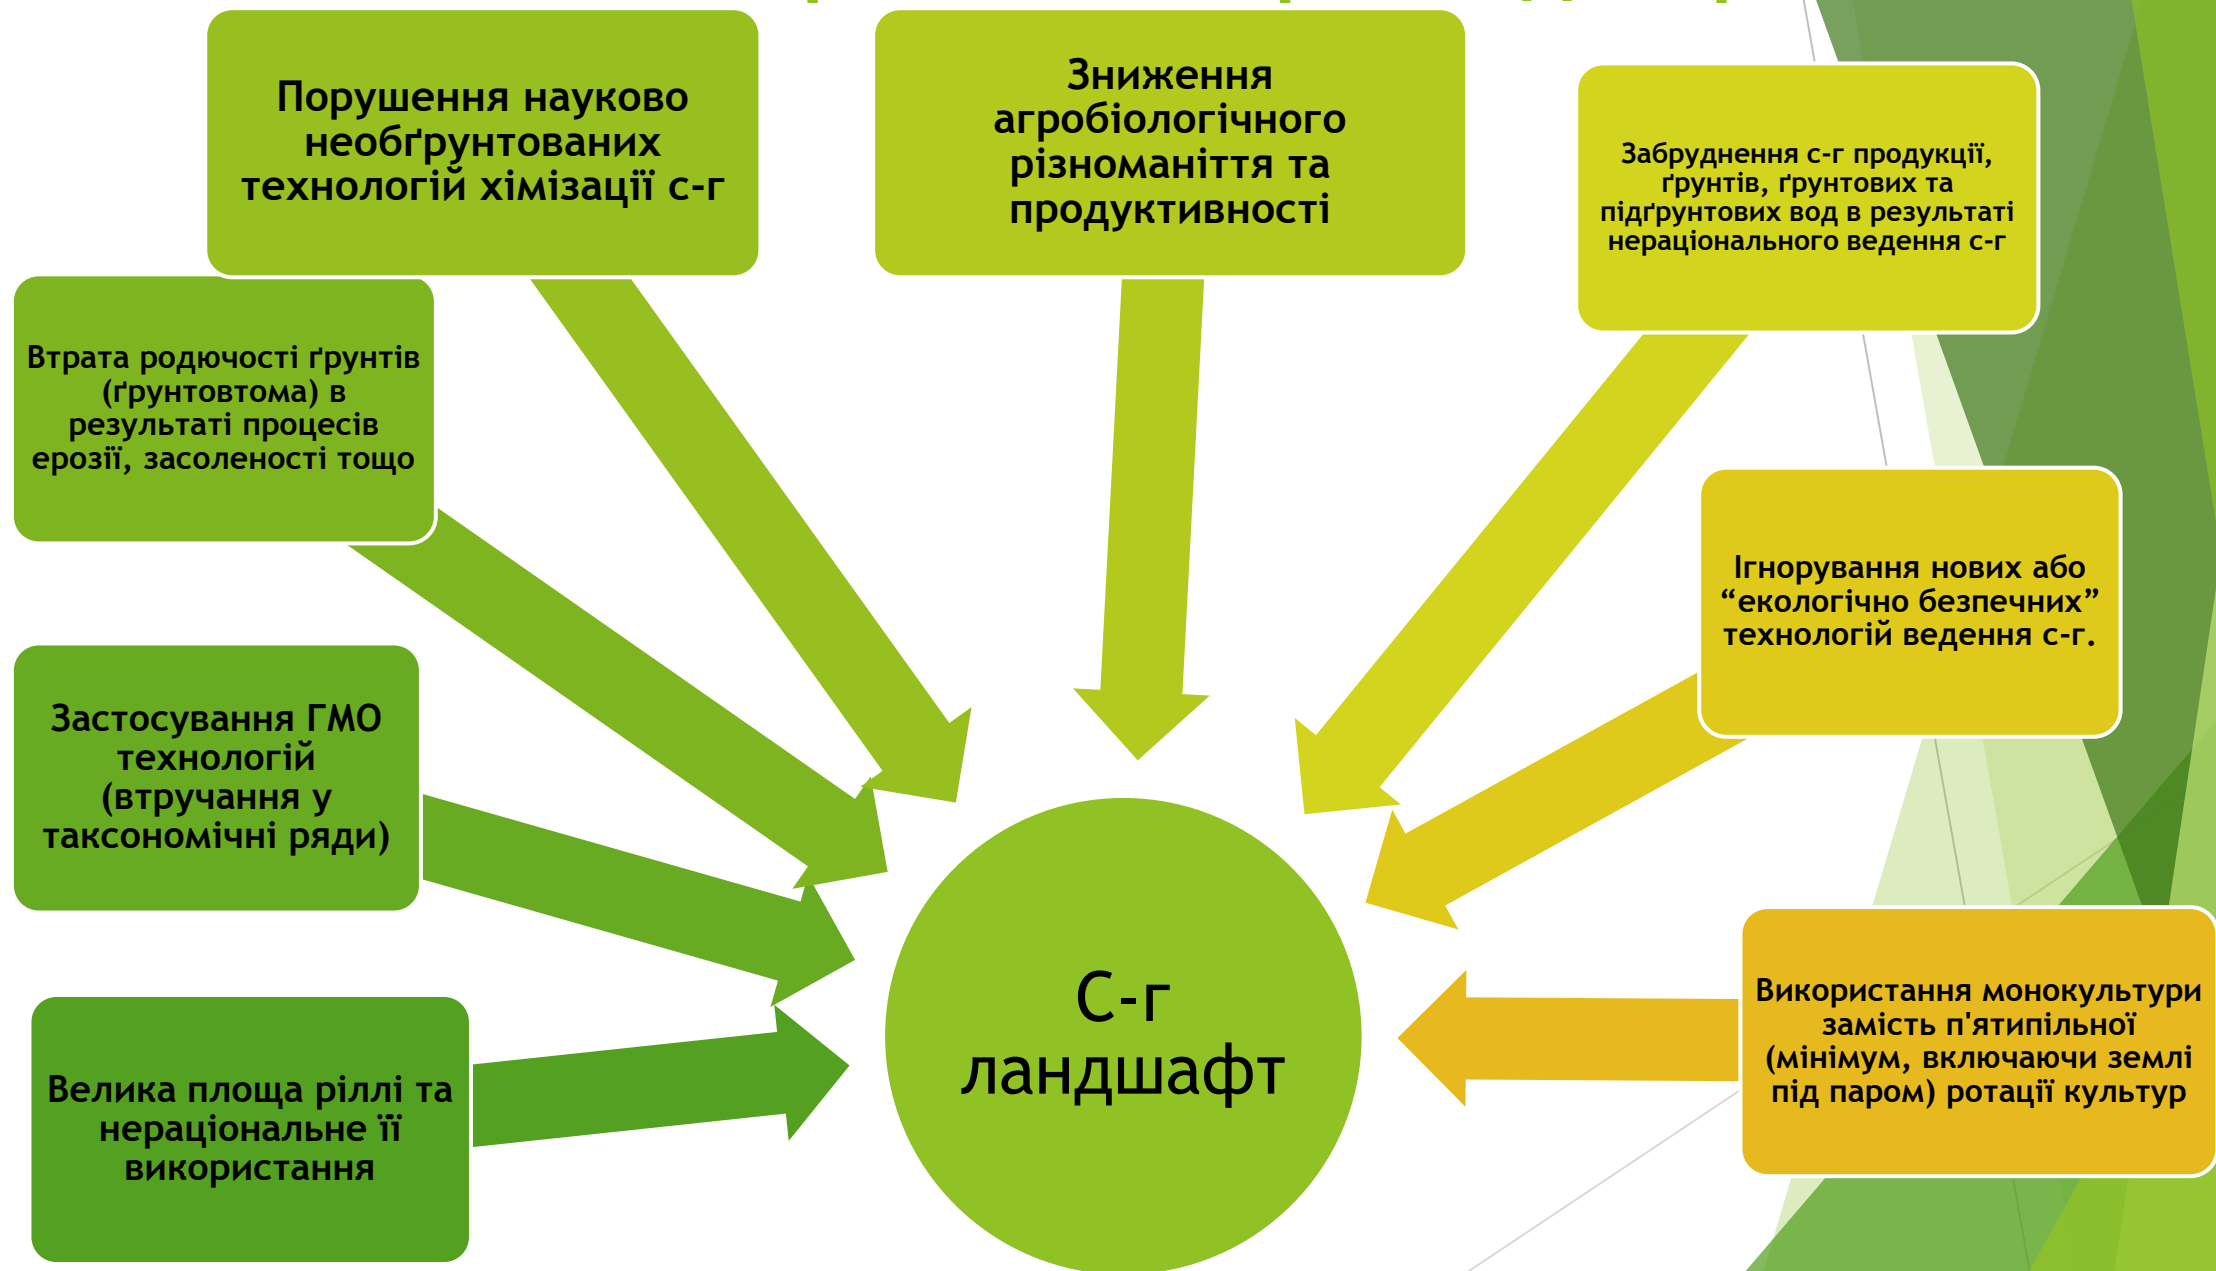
Порушення науково необґрунтованих технологій хімізації с-г

Зниження агробіологічного різноманіття та продуктивності

Забруднення с-г продукції, ґрунтів, ґрунтових та підґрунтових вод в результаті нераціонального ведення с-г

Втрата родючості ґрунтів (ґрунтовтома) в результаті процесів ерозії, засоленості тощо

Ігнорування нових або “екологічно безпечних” технологій ведення с-г.

Застосування ГМО технологій (втручання у таксономічні ряди)

С-г ландшафт

Використання монокультури замість п'ятипільної (мінімум, включаючи землі під паром) ротації культур

Велика площа ріллі та нераціональне її використання